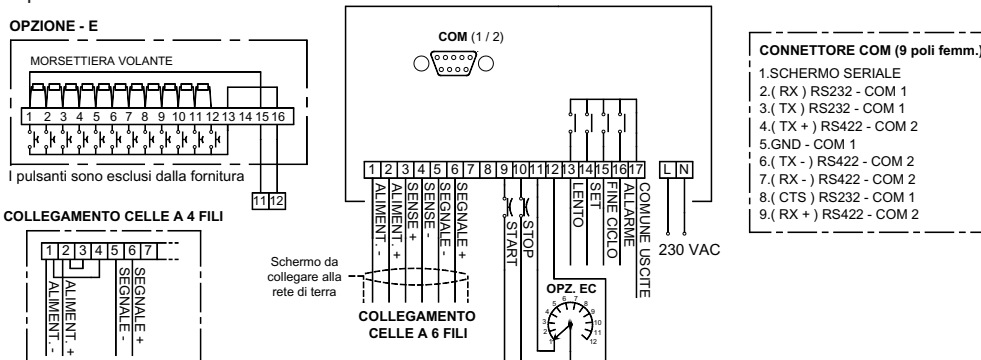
OPZIONE - E

MORSETTIERA VOLANTE

1 2 3 4 5 6 7 8 9 10 11 12 13 14 15 16

I pulsanti sono esclusi dalla fornitura

11 12

COLLEGAMENTO CELLE A 4 FILI

1 2 3 4 5 6 7

ALIMENT. -
ALIMENT. +
SEGNALE -
SEGNALE +

COM (1 / 2)

1 2 3 4 5 6 7 8 9 10 11 12 13 14 15 16 17 L N

ALIMENT. -
ALIMENT. +
SENSE +
SENSE -
SEGNALE -
SEGNALE +
START
STOP
LENTO
SET
FINE CICLO
ALLARME
COMUNE USCITE

230 VAC

Schermo da collegare alla rete di terra

COLLEGAMENTO CELLE A 6 FILI

OPZ. EC

1 2 3 4 5 6 7 8 9 10 11 12

CONNETTORE COM (9 poli femm.)
1.SCHERMO SERIALE
2.( RX ) RS232 - COM 1
3.( TX ) RS232 - COM 1
4.( TX + ) RS422 - COM 2
5.GND - COM 1
6.( TX - ) RS422 - COM 2
7.( RX - ) RS422 - COM 2
8.( CTS ) RS232 - COM 1
9.( RX + ) RS422 - COM 2